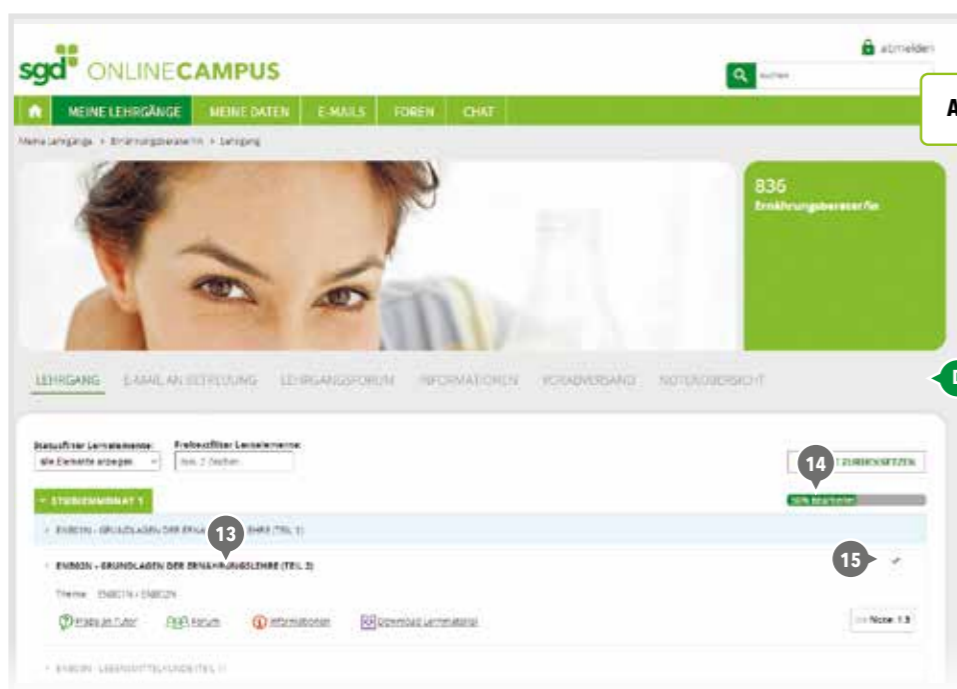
sgd ONLINECAMPUS

abmelden

suchen

MEINE LEHRGÄNGE | MEINE DATEN | E-MAILS | FOREN | CHAT

A

Meine Lehrgänge > Ernährungsberater/in > Lehrgang

836
Ernährungsberater/in

LEHRGANG | E-MAIL AN BETREUUNG | LEHRGANGSFORUM | INFORMATIONEN | VORABVERSAND | NOTENÜBERSICHT

Statusfilter Lernelemente:
alle Elemente anzeigen

Freitextfilter Lernelemente:
min. 2 Zeichen

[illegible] ZURÜCKSETZEN

14

STUDIENMONAT 1

56% bearbeitet

ENB01N - GRUNDLAGEN DER ERNÄ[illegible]EHRE (TEIL 1)

13

ENB02N - GRUNDLAGEN DER ERNÄHRUNGSLEHRE (TEIL 2)

15

Thema: ENB01N / ENB02N

Frage an Tutor | Forum | Informationen | Download Lernmaterial

Note: 1.5

ENB03N - LEBENSMITTELKUNDE (TEIL 1)